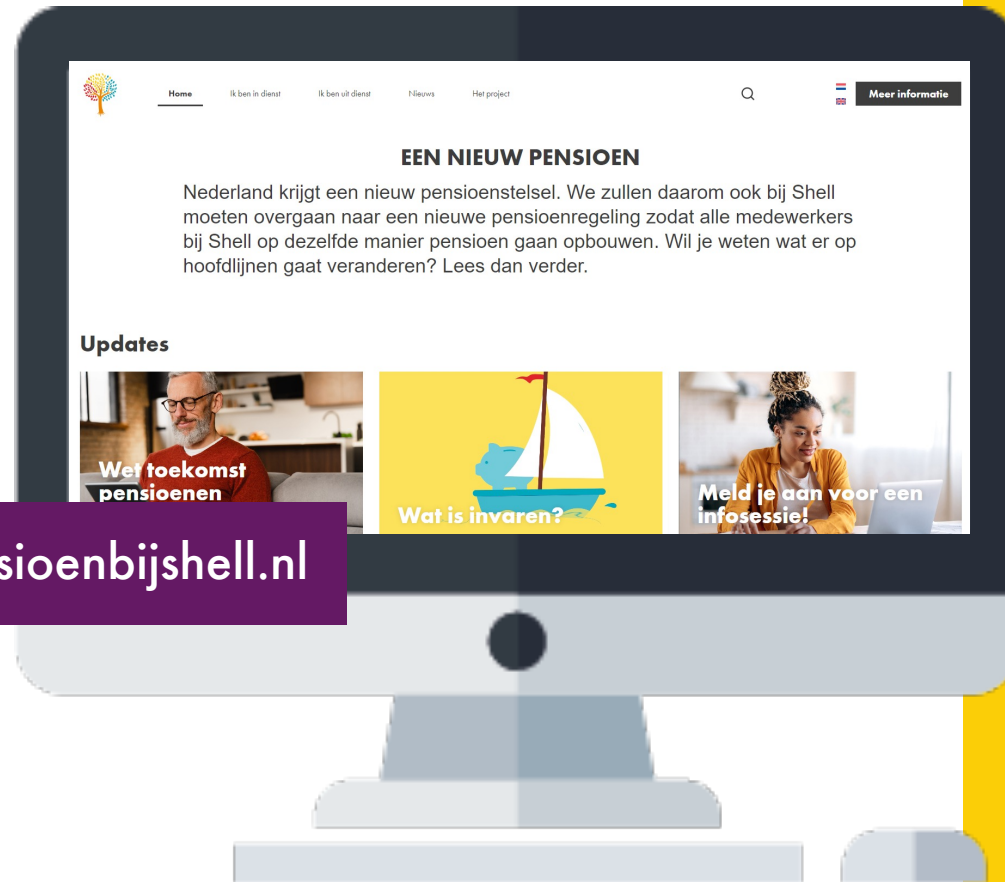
Home Ik ben in dienst Ik ben uit dienst Nieuws Het project

Meer informatie

EEN NIEUW PENSIOEN

Nederland krijgt een nieuw pensioenstelsel. We zullen daarom ook bij Shell moeten overgaan naar een nieuwe pensioenregeling zodat alle medewerkers bij Shell op dezelfde manier pensioen gaan opbouwen. Wil je weten wat er op hoofdlijnen gaat veranderen? Lees dan verder.

Updates

Wet toekomst pensioenen

Wat is invaren?

Meld je aan voor een infosessie!

sioenbijshell.nl